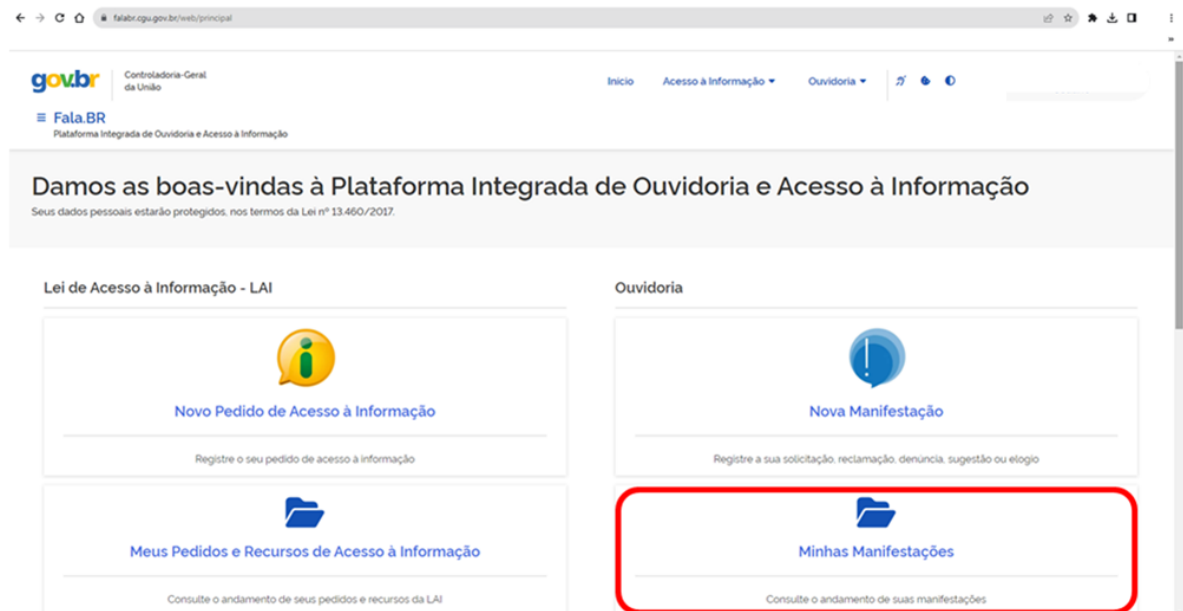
falabr.cgu.gov.br/web/principal

gov.br Controladoria-Geral da União

Início Acesso à Informação Ouvidoria

≡ Fala.BR
Plataforma Integrada de Ouvidoria e Acesso à Informação

Damos as boas-vindas à Plataforma Integrada de Ouvidoria e Acesso à Informação
Seus dados pessoais estarão protegidos, nos termos da Lei nº 13.460/2017.

Lei de Acesso à Informação - LAI

Novo Pedido de Acesso à Informação

Registre o seu pedido de acesso à informação

Meus Pedidos e Recursos de Acesso à Informação

Consulte o andamento de seus pedidos e recursos da LAI

Ouvidoria

Nova Manifestação

Registre a sua solicitação, reclamação, denúncia, sugestão ou elogio

Minhas Manifestações

Consulte o andamento de suas manifestações